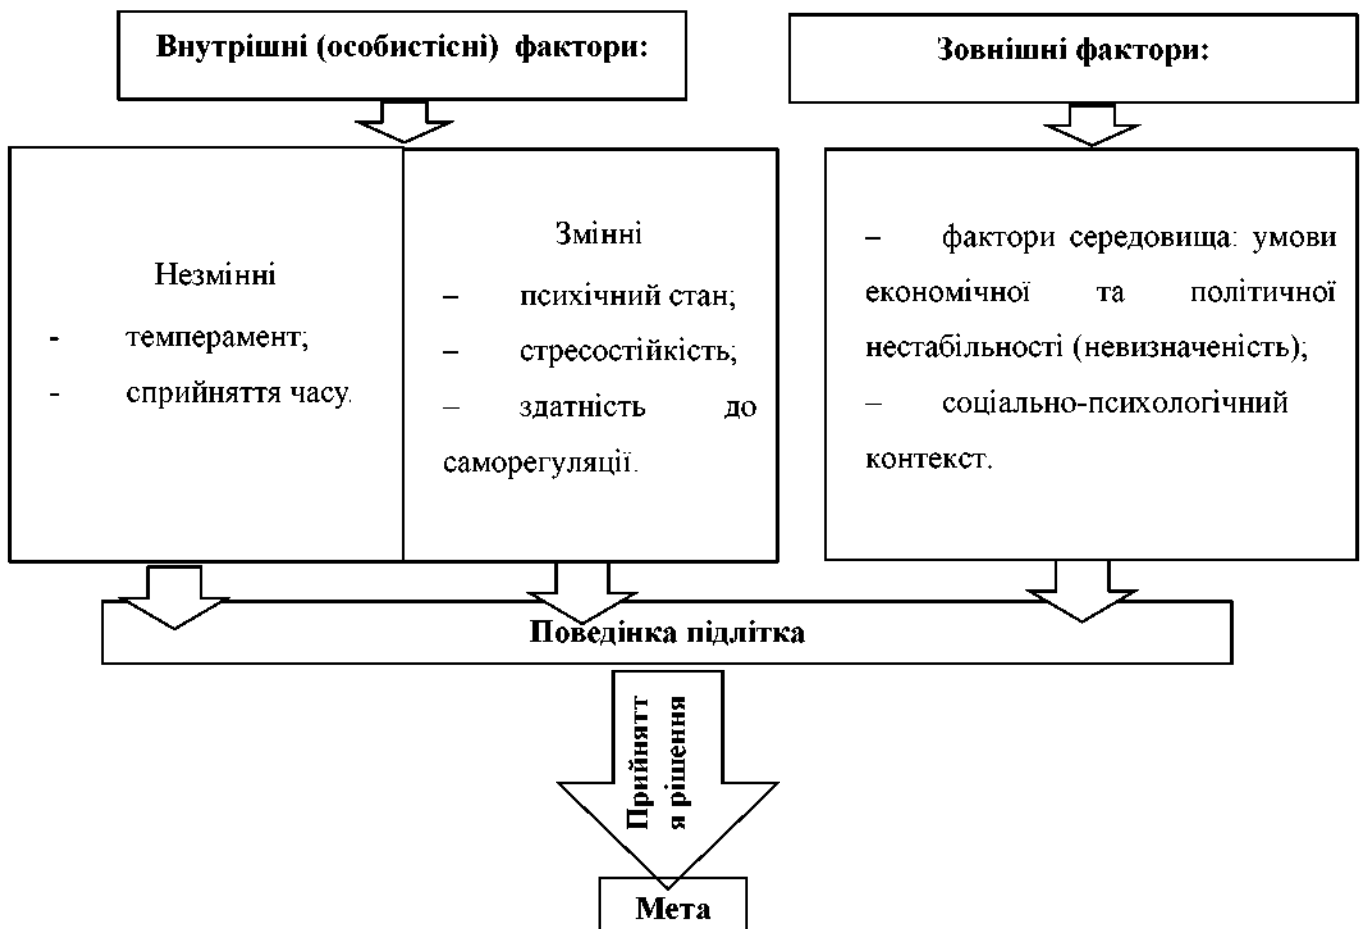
Внутрішні (особистісні) фактори:

Зовнішні фактори:

Незмінні

- темперамент;

- сприйняття часу.

Змінні

– психічний стан;

– стресостійкість;

– здатність до саморегуляції.

– фактори середовища: умови економічної та політичної нестабільності (невизначеність);

– соціально-психологічний контекст.

Поведінка підлітка

Прийнятт я рішення

Мета